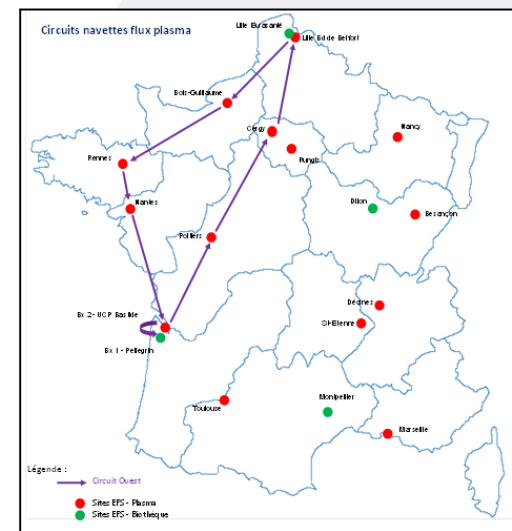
Circuits navettes flux plasma

Lille Eurasanté
Lille Bd de Belfort
Bois-Guillaume
Cergy
Nancy
Rungis
Rennes
Nantes
Dijon
Besançon
Poitiers
Décines
St-Etienne
Bx 2 - UCP Bastide
Bx 1 - Pellegrin
Toulouse
Montpellier
Marseille

Légende :
Circuit Ouest
Sites EFS - Plasma
Sites EFS - Biothèque